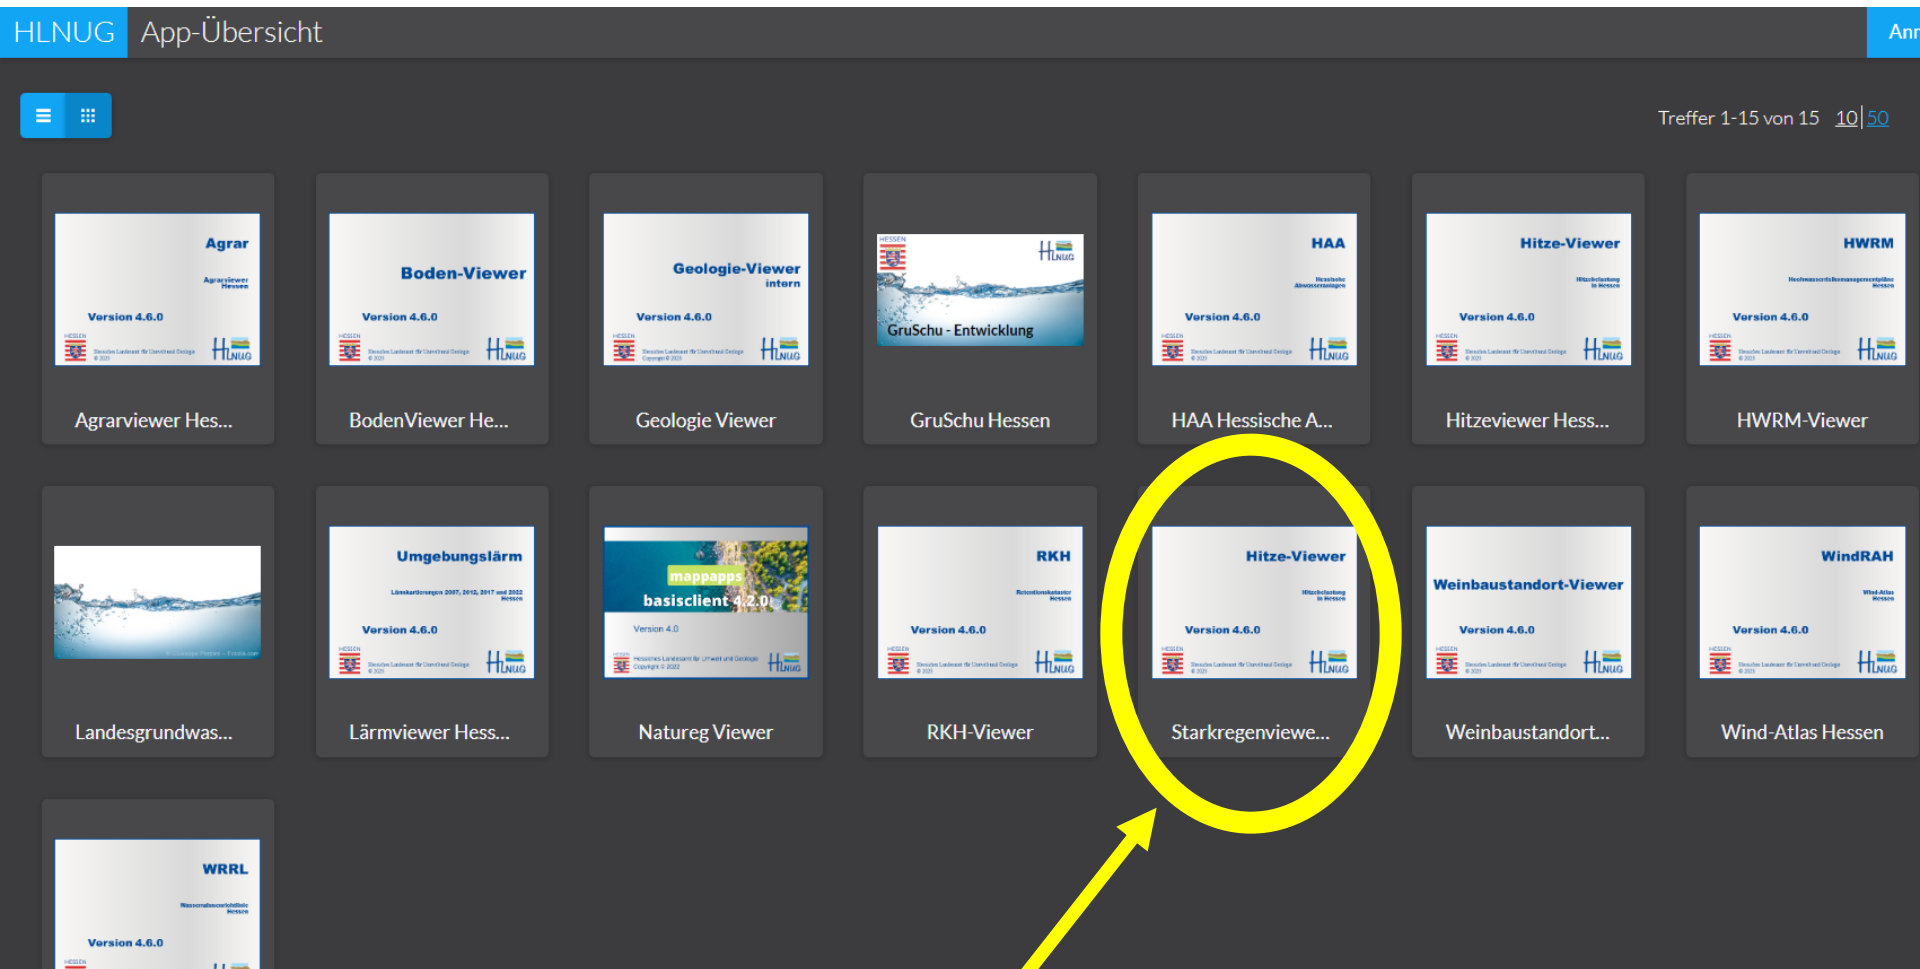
HLNUG App-Übersicht

Anr

Treffer 1-15 von 15 10|50

Agrar
Agrarviewer Hessen
Version 4.6.0
HESSEN
HLNUG
Agrarviewer Hes...

Boden-Viewer
Version 4.6.0
HESSEN
HLNUG
BodenViewer He...

Geologie-Viewer intern
Version 4.6.0
HESSEN
HLNUG
Geologie Viewer

HESSEN
HLNUG
GruSchu - Entwicklung
GruSchu Hessen

HAA
Hessische Abwasseranlagen
Version 4.6.0
HESSEN
HLNUG
HAA Hessische A...

Hitze-Viewer
Hitzebelastung in Hessen
Version 4.6.0
HESSEN
HLNUG
Hitzeviewer Hess...

HWRM
Version 4.6.0
HESSEN
HLNUG
HWRM-Viewer

Landesgrundwas...

Umgebungslärm
Version 4.6.0
HESSEN
HLNUG
Lärmviewer Hess...

mappapps
basisclient 4.2.0
Version 4.0
HLNUG
Natureg Viewer

RKH
Version 4.6.0
HESSEN
HLNUG
RKH-Viewer

Hitze-Viewer
Hitzebelastung in Hessen
Version 4.6.0
HESSEN
HLNUG
Starkregenviewe...

Weinbaustandort-Viewer
Version 4.6.0
HESSEN
HLNUG
Weinbaustandort...

WindRAH
Wind-Atlas Hessen
Version 4.6.0
HESSEN
HLNUG
Wind-Atlas Hessen

WRRL
Hessen
Version 4.6.0
HESSEN